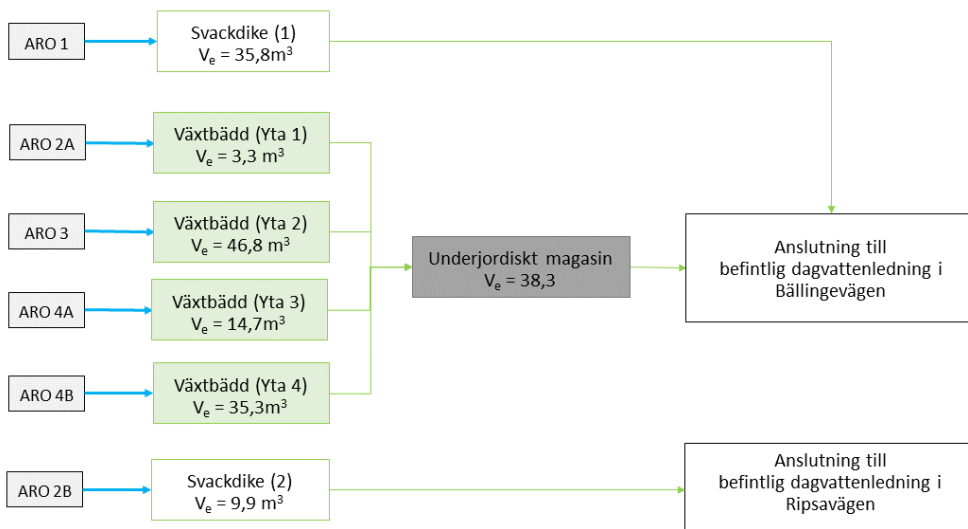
ARO 1

Svackdike (1)
$V_e = 35{,}8m^3$

ARO 2A

Växtbädd (Yta 1)
$V_e = 3{,}3\ m^3$

ARO 3

Växtbädd (Yta 2)
$V_e = 46{,}8\ m^3$

ARO 4A

Växtbädd (Yta 3)
$V_e = 14{,}7m^3$

ARO 4B

Växtbädd (Yta 4)
$V_e = 35{,}3m^3$

Underjordiskt magasin
$V_e = 38{,}3$

Anslutning till befintlig dagvattenledning i Bällingevägen

ARO 2B

Svackdike (2)
$V_e = 9{,}9\ m^3$

Anslutning till befintlig dagvattenledning i Ripsavägen